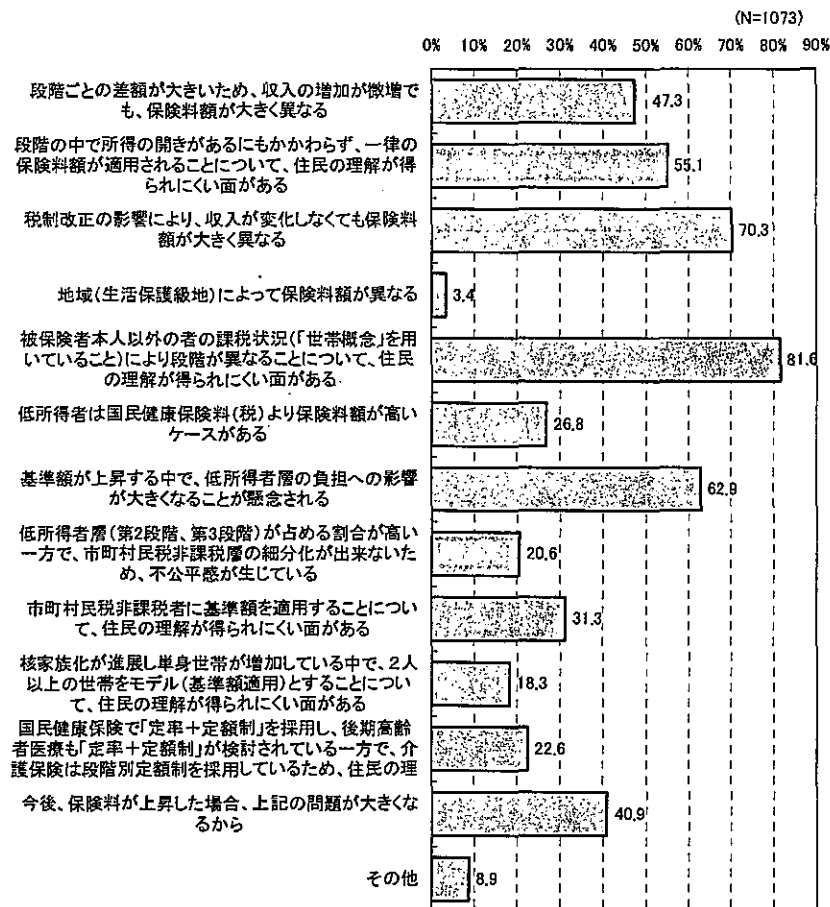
(N=1073)

0% 10% 20% 30% 40% 50% 60% 70% 80% 90%

段階ごとの差額が大きいため、収入の増加が微増でも、保険料額が大きく異なる 47.3

段階の中で所得の開きがあるにもかかわらず、一律の保険料額が適用されることについて、住民の理解が得られにくい面がある 55.1

税制改正の影響により、収入が変化しなくても保険料額が大きく異なる 70.3

地域(生活保護級地)によって保険料額が異なる 3.4

被保険者本人以外の者の課税状況(「世帯概念」を用いていること)により段階が異なることについて、住民の理解が得られにくい面がある 81.6

低所得者は国民健康保険料(税)より保険料額が高いケースがある 26.8

基準額が上昇する中で、低所得者層の負担への影響が大きくなることが懸念される 62.9

低所得者層(第2段階、第3段階)が占める割合が高い一方で、市町村民税非課税層の細分化が出来ないため、不公平感が生じている 20.6

市町村民税非課税者に基準額を適用することについて、住民の理解が得られにくい面がある 31.3

核家族化が進展し単身世帯が増加している中で、2人以上の世帯をモデル(基準額適用)とすることについて、住民の理解が得られにくい面がある 18.3

国民健康保険で「定率+定額制」を採用し、後期高齢者医療も「定率+定額制」が検討されている一方で、介護保険は段階別定額制を採用しているため、住民の理 22.6

今後、保険料が上昇した場合、上記の問題が大きくなるから 40.9

その他 8.9